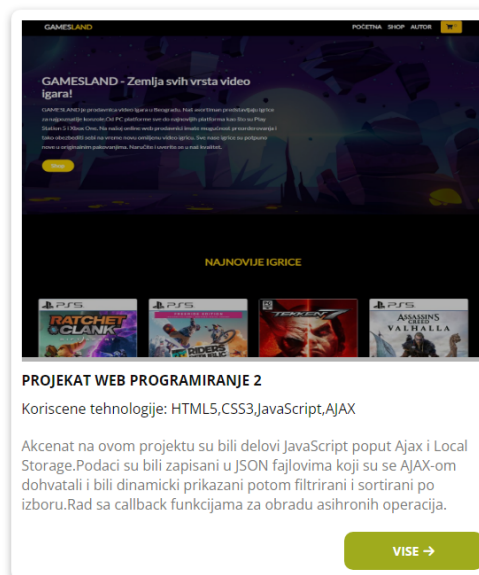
GAMESLAND

POCETNA SHOP AUTOR

GAMESLAND - Zemlja svih vrsta video igara!

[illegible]

Shop

NAJNOVIJE IGRICE

PS5 PS5 PS5

RATCHET CLANK

TEKKEN 7

ASSASSIN'S CREED VALHALLA

PROJEKAT WEB PROGRAMIRANJE 2

Koriscene tehnologije: HTML5,CSS3,JavaScript,AJAX

Akcenat na ovom projektu su bili delovi JavaScript poput Ajax i Local Storage.Podaci su bili zapisani u JSON fajlovima koji su se AJAX-om dohvatali i bili dinamicki prikazani potom filtrirani i sortirani po izboru.Rad sa callback funkcijama za obradu asihronih operacija.

VISE →